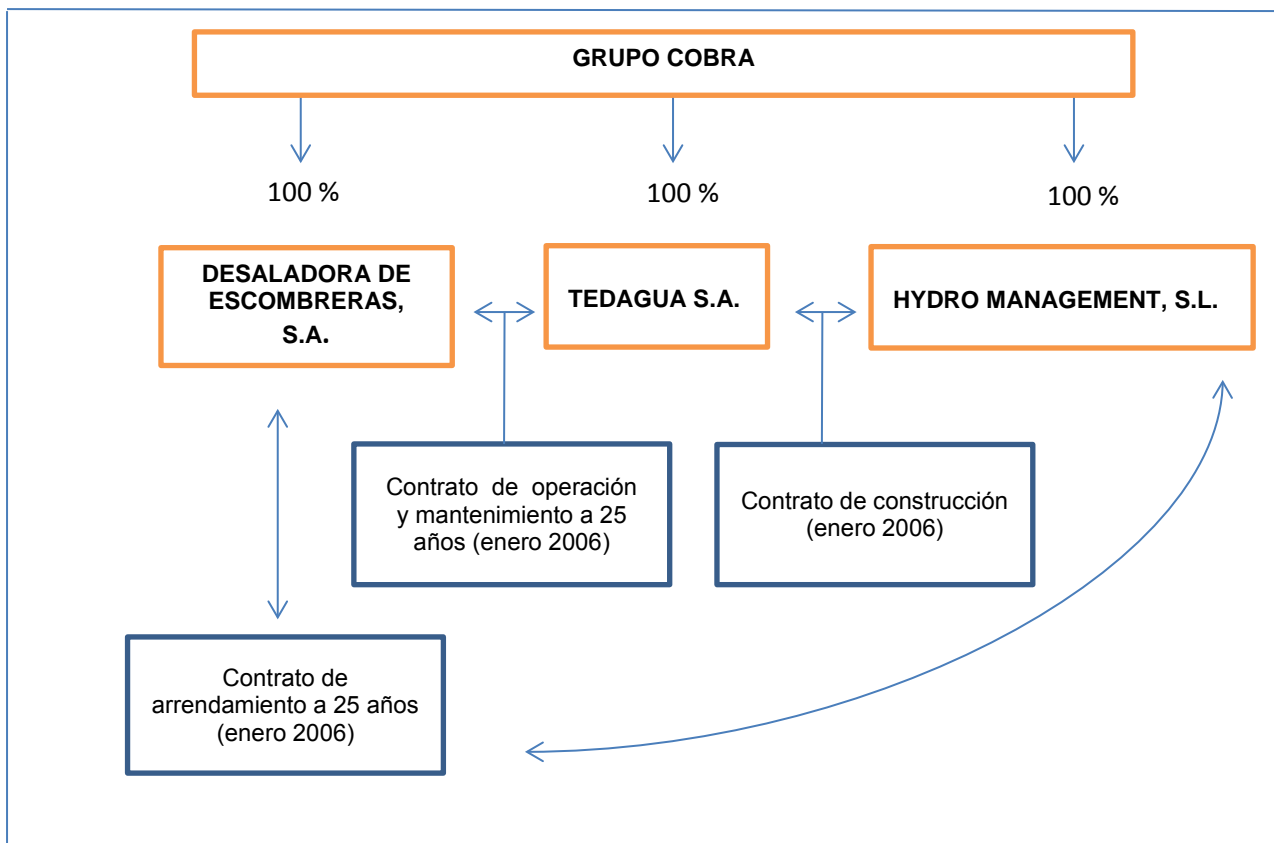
GRUPO COBRA

100 %

100 %

100 %

DESALADORA DE ESCOMBRERAS, S.A.

TEDAGUA S.A.

HYDRO MANAGEMENT, S.L.

Contrato de operación y mantenimiento a 25 años (enero 2006)

Contrato de construcción (enero 2006)

Contrato de arrendamiento a 25 años (enero 2006)